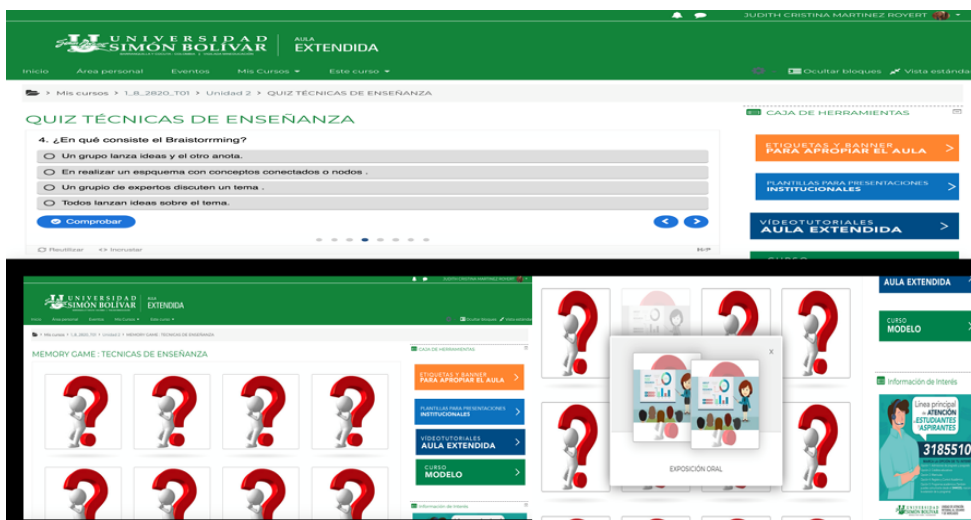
JUDITH CRISTINA MARTINEZ ROYERT

UNIVERSIDAD SIMÓN BOLÍVAR | AULA EXTENDIDA

Inicio Area personal Eventos Mis Cursos ▾ Este curso ▾

Ocultar bloques Vista estánda

> Mis cursos > 1_8_2820_T01 > Unidad 2 > QUIZ TÉCNICAS DE ENSEÑANZA

QUIZ TÉCNICAS DE ENSEÑANZA

4. ¿En qué consiste el Braistorrming?

Un grupo lanza ideas y el otro anota.

En realizar un espquema con conceptos conectados o nodos .

Un grupio de expertos discuten un tema .

Todos lanzan ideas sobre el tema.

Comprobar

Reutilizar Incrustar

CAJA DE HERRAMIENTAS

ETIQUETAS Y BANNER PARA APROPIAR EL AULA

PLANTILLAS PARA PRESENTACIONES INSTITUCIONALES

VIDEOTUTORIALES AULA EXTENDIDA

UNIVERSIDAD SIMÓN BOLÍVAR | AULA EXTENDIDA

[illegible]

MEMORY GAME : TECNICAS DE ENSEÑANZA

CAJA DE HERRAMIENTAS

ETIQUETAS Y BANNER PARA APROPIAR EL AULA

PLANTILLAS PARA PRESENTACIONES INSTITUCIONALES

VIDEOTUTORIALES AULA EXTENDIDA

CURSO MODELO

Información de Interés

AULA EXTENDIDA

CURSO MODELO

Información de Interés

Línea principal de ATENCIÓN ESTUDIANTES Y ASPIRANTES

3185510

EXPOSICIÓN ORAL

x